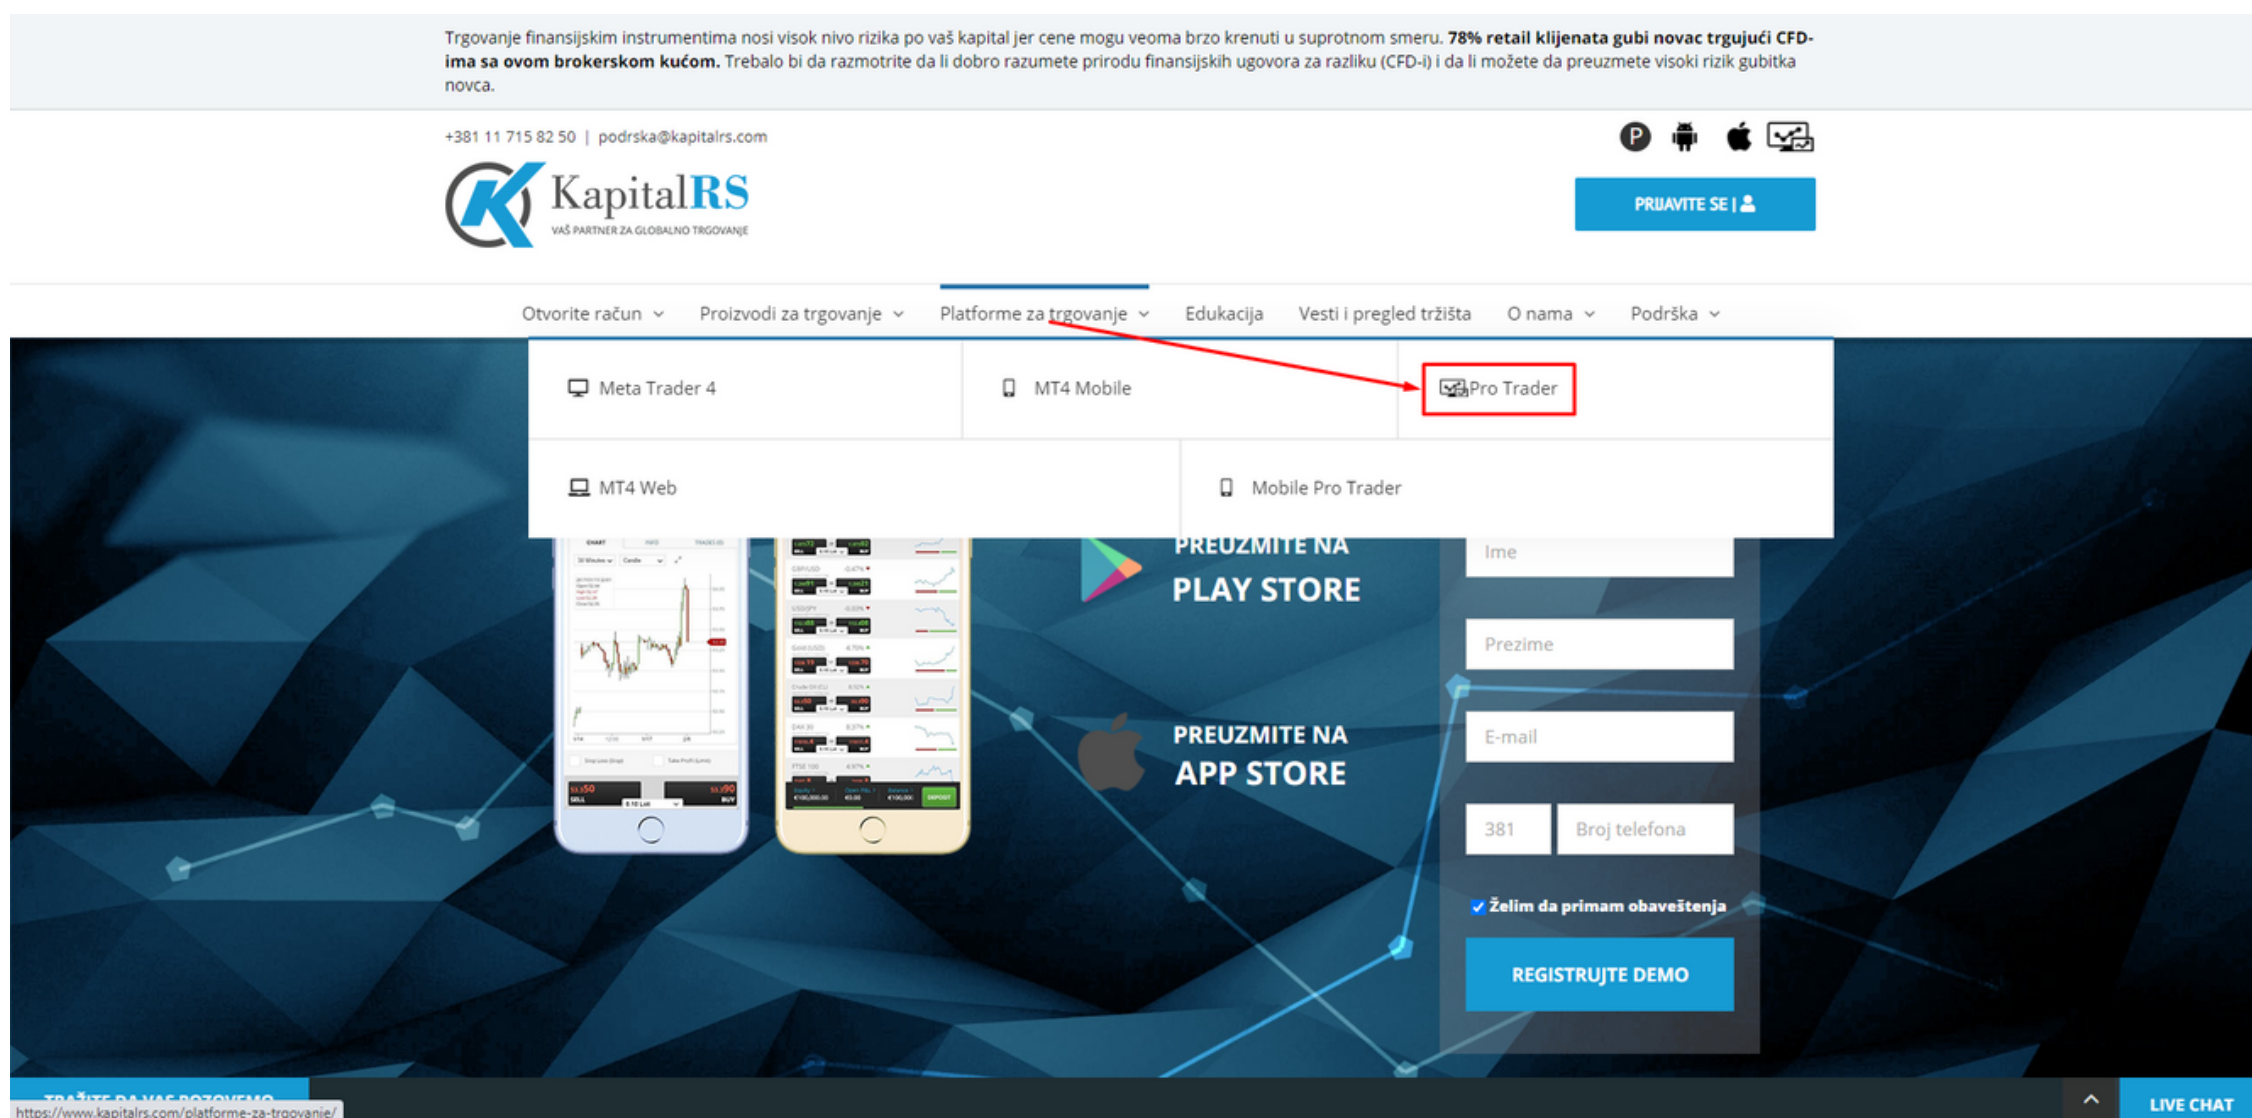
Trgovanje finansijskim instrumentima nosi visok nivo rizika po vaš kapital jer cene mogu veoma brzo krenuti u suprotnom smeru. **78% retail klijenata gubi novac trgujući CFD-ima sa ovom brokerskom kućom.** Trebalo bi da razmotrite da li dobro razumete prirodu finansijskih ugovora za razliku (CFD-i) i da li možete da preuzmete visoki rizik gubitka novca.

+381 11 715 82 50 | podrska@kapitalrs.com

KapitalRS
VAŠ PARTNER ZA GLOBALNO TRGOVANJE

PRIJAVITE SE |

Otvorite račun Proizvodi za trgovanje Platforme za trgovanje Edukacija Vesti i pregled tržišta O nama Podrška

Meta Trader 4
MT4 Mobile
Pro Trader
MT4 Web
Mobile Pro Trader

PREUZMITE NA
PLAY STORE

PREUZMITE NA
APP STORE

Ime
Prezime
E-mail
381
Broj telefona
Želim da primam obaveštenja
REGISTRUJTE DEMO

TRAŽITE DA VAS POZOVEMO
https://www.kapitalrs.com/platforme-za-trgovanje/
LIVE CHAT